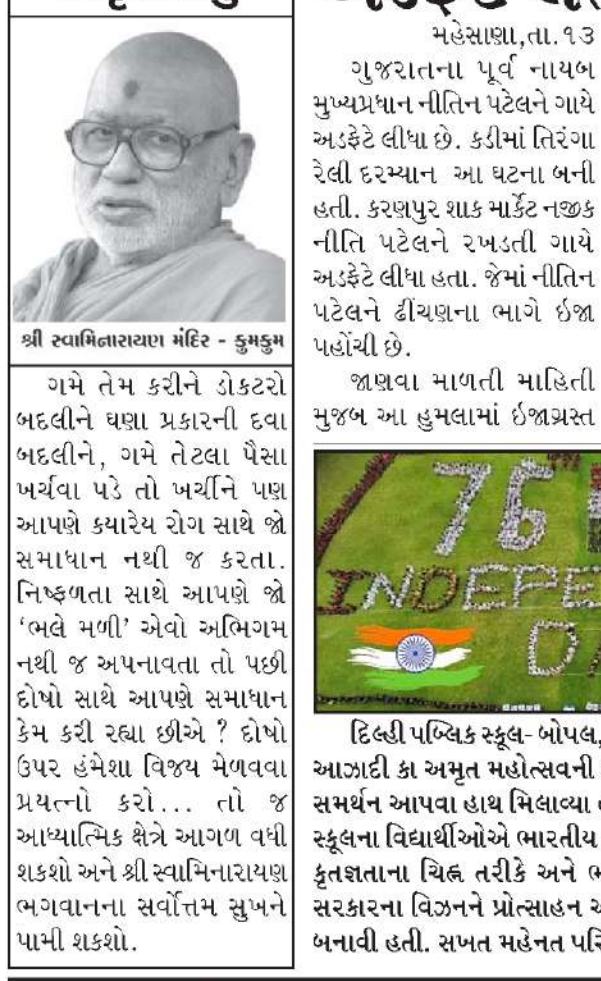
શ્રી સ્વામિનારાયણ મંદિર - કુમકુમ

ગમે તેમ કરીને ડોકટરો બદલીને ઘણા પ્રકારની દવા બદલીને, ગમે તેટલા પૈસા ખર્ચવા પડે તો ખર્ચીને પણ આપણે ક્યારેય રોગ સાથે જો સમાધાન નથી જ કરતા. નિષ્ફળતા સાથે આપણે જો 'ભલે મળી' એવો અભિગમ નથી જ અપનાવતા તો પછી દોષો સાથે આપણે સમાધાન કેમ કરી રહ્યા છીએ ? દોષો ઉપર હંમેશા વિજય મેળવવા પ્રયત્નો કરો... તો જ આધ્યાત્મિક ક્ષેત્રે આગળ વધી શકશો અને શ્રી સ્વામિનારાયણ ભગવાનના સર્વોત્તમ સુખને પામી શકશો.

મહેસાણા,તા.૧૩

ગુજરાતના પૂર્વ નાયબ મુખ્યપ્રધાન નીતિન પટેલને ગાયે અડફેટે લીધા છે. કડીમાં તિરંગા રેલી દરમ્યાન આ ઘટના બની હતી. કરણપુર શાક માર્કેટ નજીક નીતિ પટેલને રખડતી ગાયે અડફેટે લીધા હતા. જેમાં નીતિન પટેલને ઢીંચણના ભાગે ઈજા પહોંચી છે.

જાણવા માળતી માહિતી મુજબ આ હુમલામાં ઈજાગ્રસ્ત

76 INDEPE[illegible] D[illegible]

દિલ્હી પબ્લિક સ્કૂલ- બોપલ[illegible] આઝાદી કા અમૃત મહોત્સવની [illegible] સમર્થન આપવા હાથ મિલાવ્યા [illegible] સ્કૂલના વિદ્યાર્થીઓએ ભારતીય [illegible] કૃતજ્ઞતાના ચિહ્ન તરીકે અને ભ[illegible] સરકારના વિઝનને પ્રોત્સાહન અ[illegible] બનાવી હતી. સખત મહેનત પરિ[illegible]